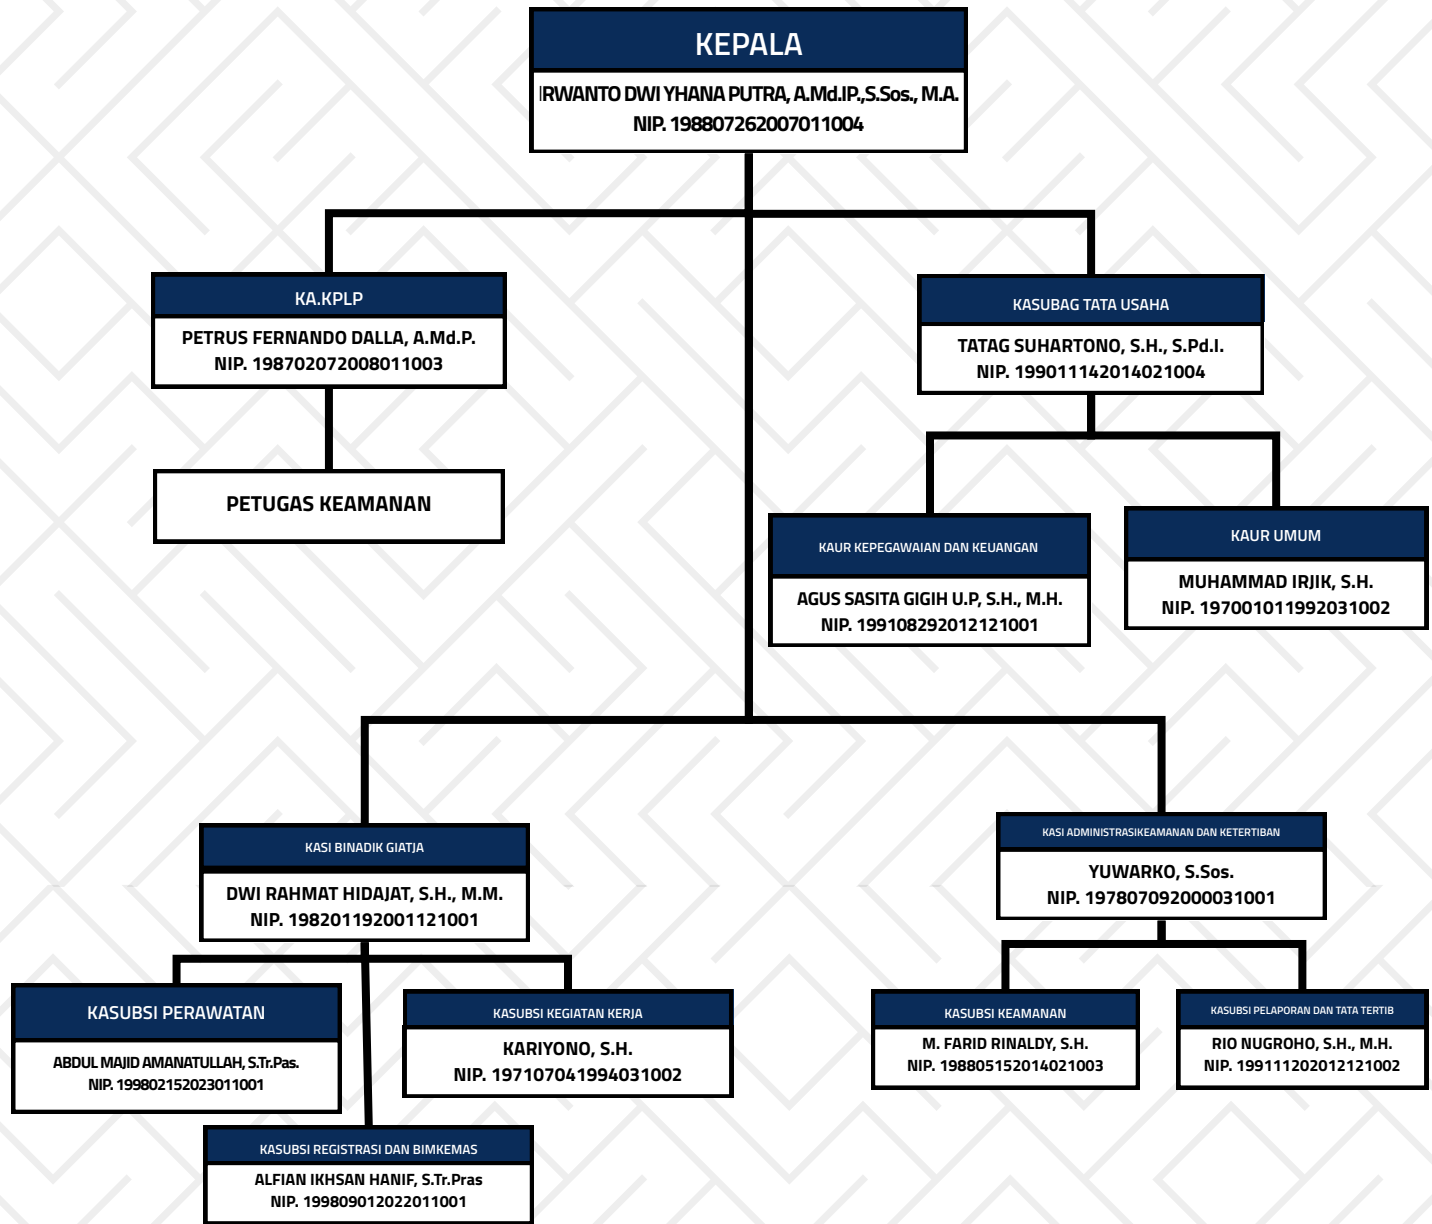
KEPALA
IRWANTO DWI YHANA PUTRA, A.Md.IP.,S.Sos., M.A.
NIP. 198807262007011004

KA.KPLP
PETRUS FERNANDO DALLA, A.Md.P.
NIP. 198702072008011003

PETUGAS KEAMANAN

KASUBAG TATA USAHA
TATAG SUHARTONO, S.H., S.Pd.I.
NIP. 199011142014021004

KAUR KEPEGAWAIAN DAN KEUANGAN
AGUS SASITA GIGIH U.P, S.H., M.H.
NIP. 199108292012121001

KAUR UMUM
MUHAMMAD IRJIK, S.H.
NIP. 197001011992031002

KASI BINADIK GIATJA
DWI RAHMAT HIDAJAT, S.H., M.M.
NIP. 198201192001121001

KASI ADMINISTRASIKEAMANAN DAN KETERTIBAN
YUWARKO, S.Sos.
NIP. 197807092000031001

KASUBSI PERAWATAN
ABDUL MAJID AMANATULLAH, S.Tr.Pas.
NIP. 199802152023011001

KASUBSI KEGIATAN KERJA
KARIYONO, S.H.
NIP. 197107041994031002

KASUBSI REGISTRASI DAN BIMKEMAS
ALFIAN IKHSAN HANIF, S.Tr.Pras
NIP. 199809012022011001

KASUBSI KEAMANAN
M. FARID RINALDY, S.H.
NIP. 198805152014021003

KASUBSI PELAPORAN DAN TATA TERTIB
RIO NUGROHO, S.H., M.H.
NIP. 199111202012121002